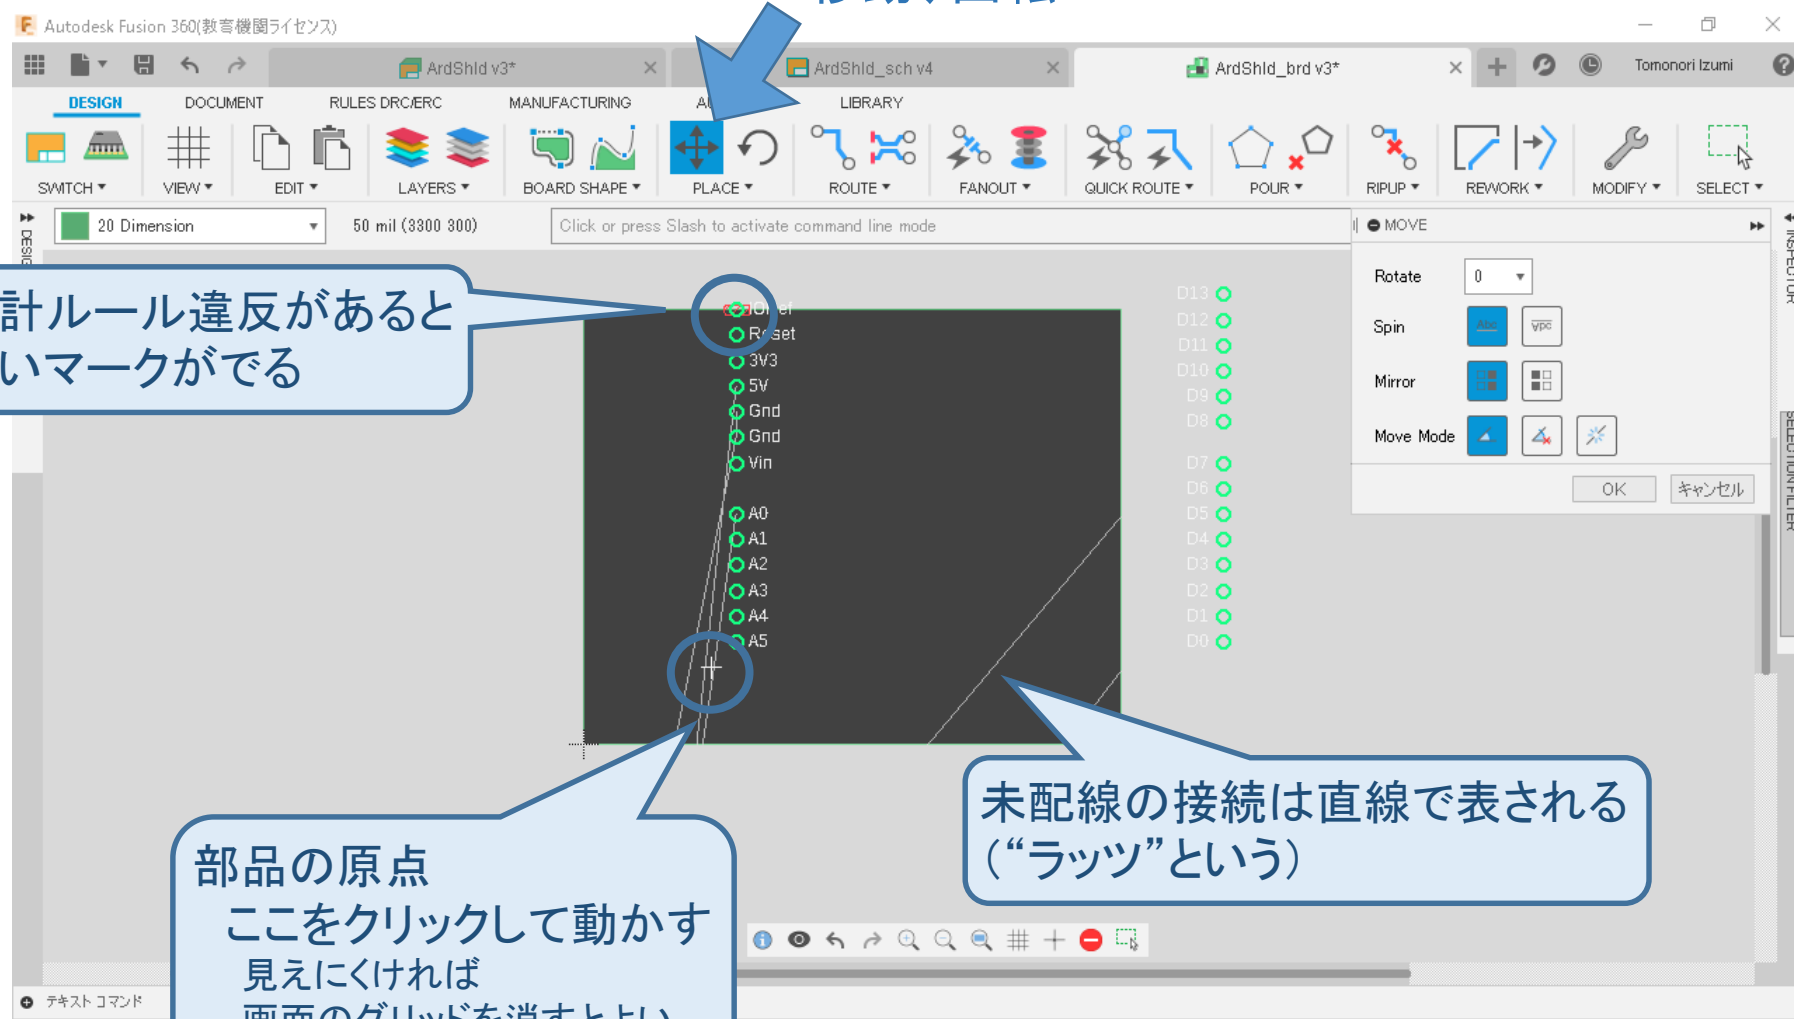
Autodesk Fusion 360(教育機関ライセンス)

ArdShld v3*

ArdShld_sch v4

ArdShld_brd v3*

Tomonori Izumi

DESIGN DOCUMENT RULES DRC/ERC MANUFACTURING A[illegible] LIBRARY

SWITCH ▾ VIEW ▾ EDIT ▾ LAYERS ▾ BOARD SHAPE ▾ PLACE ▾ ROUTE ▾ FANOUT ▾ QUICK ROUTE ▾ POUR ▾ RIPUP ▾ REWORK ▾ MODIFY ▾ SELECT ▾

20 Dimension

50 mil (3300 300)

Click or press Slash to activate command line mode

MOVE

Rotate 0

Spin

Mirror

Move Mode

OK キャンセル

計ルール違反があると
いマークがでる

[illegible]ef
R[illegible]set
3V3
5V
Gnd
Gnd
Vin
A0
A1
A2
A3
A4
A5

D13
D12
D11
D10
D9
D8
D7
D6
D5
D4
D3
D2
D1
D0

未配線の接続は直線で表される
(“ラッツ”という)

部品の原点
ここをクリックして動かす
見えにくければ
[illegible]

テキスト コマンド